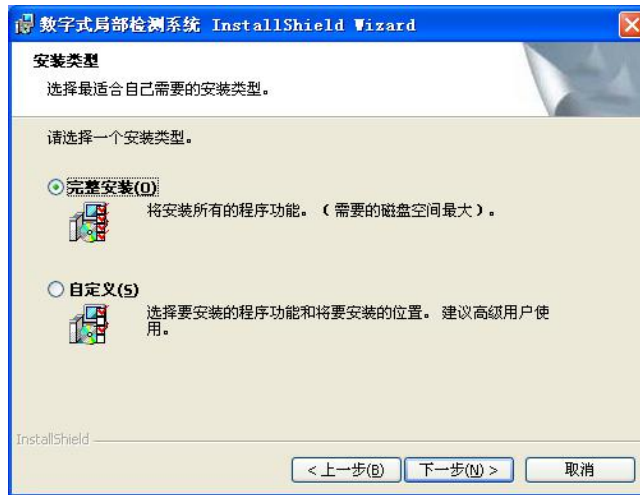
数字式局部检测系统 InstallShield Wizard

安装类型

选择最适合自己需要的安装类型。

请选择一个安装类型。

完整安装(O)

将安装所有的程序功能。（需要的磁盘空间最大）。

自定义(S)

选择要安装的程序功能和将要安装的位置。建议高级用户使用。

InstallShield

< 上一步(B) 下一步(N) > 取消